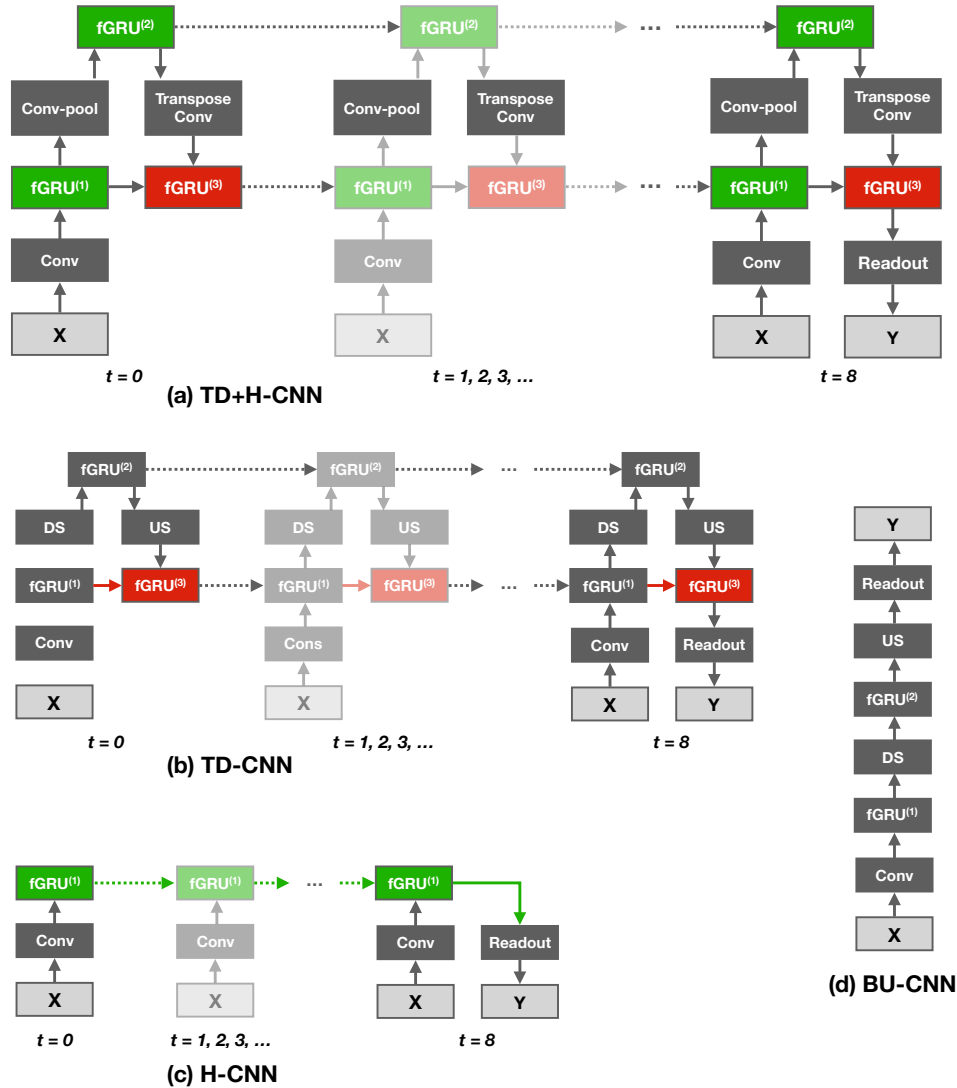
fGRU$^{(2)}$ fGRU$^{(2)}$ ... fGRU$^{(2)}$

Conv-pool Transpose Conv Conv-pool Transpose Conv Conv-pool Transpose Conv

fGRU$^{(1)}$ fGRU$^{(3)}$ fGRU$^{(1)}$ fGRU$^{(3)}$ ... fGRU$^{(1)}$ fGRU$^{(3)}$

Conv Conv Conv Readout

X X X Y

t = 0 t = 1, 2, 3, … t = 8

(a) TD+H-CNN

fGRU$^{(2)}$ fGRU$^{(2)}$ ... fGRU$^{(2)}$

DS US DS US DS US

fGRU$^{(1)}$ fGRU$^{(3)}$ fGRU$^{(1)}$ fGRU$^{(3)}$ ... fGRU$^{(1)}$ fGRU$^{(3)}$

Conv Cons Conv Readout

X X X Y

t = 0 t = 1, 2, 3, … t = 8

(b) TD-CNN

fGRU$^{(1)}$ fGRU$^{(1)}$ ... fGRU$^{(1)}$

Conv Conv Conv Readout

X X X Y

t = 0 t = 1, 2, 3, … t = 8

(c) H-CNN

Y

Readout

US

fGRU$^{(2)}$

DS

fGRU$^{(1)}$

Conv

X

(d) BU-CNN